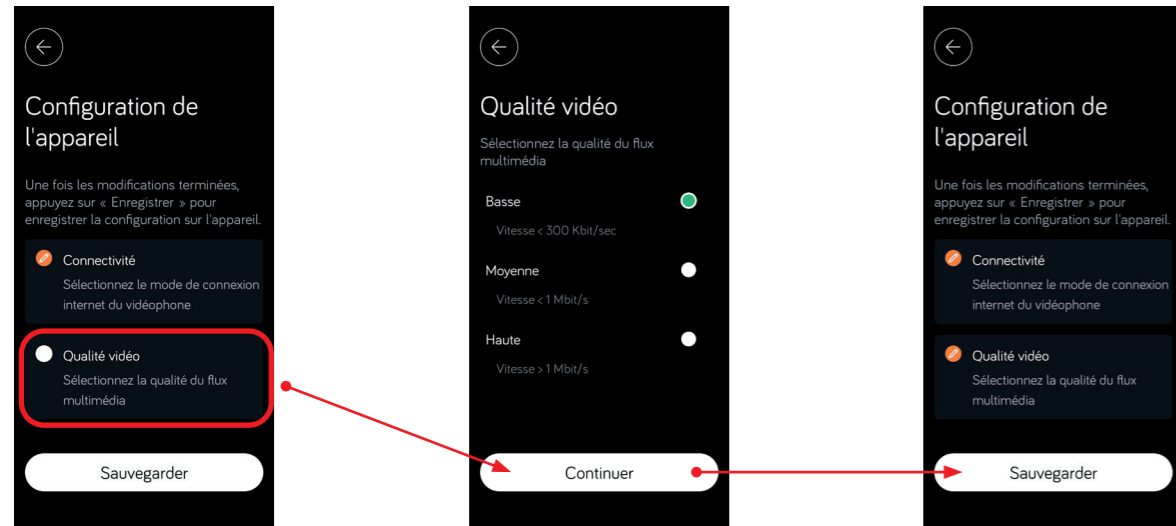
Configuration de l'appareil

Une fois les modifications terminées, appuyez sur « Enregistrer » pour enregistrer la configuration sur l'appareil.

Connectivité
Sélectionnez le mode de connexion internet du vidéophone

Qualité vidéo
Sélectionnez la qualité du flux multimédia

Sauvegarder

Qualité vidéo

Sélectionnez la qualité du flux multimédia

Basse
Vitesse < 300 Kbit/sec

Moyenne
Vitesse < 1 Mbit/s

Haute
Vitesse > 1 Mbit/s

Continuer

Configuration de l'appareil

Une fois les modifications terminées, appuyez sur « Enregistrer » pour enregistrer la configuration sur l'appareil.

Connectivité
Sélectionnez le mode de connexion internet du vidéophone

Qualité vidéo
Sélectionnez la qualité du flux multimédia

Sauvegarder